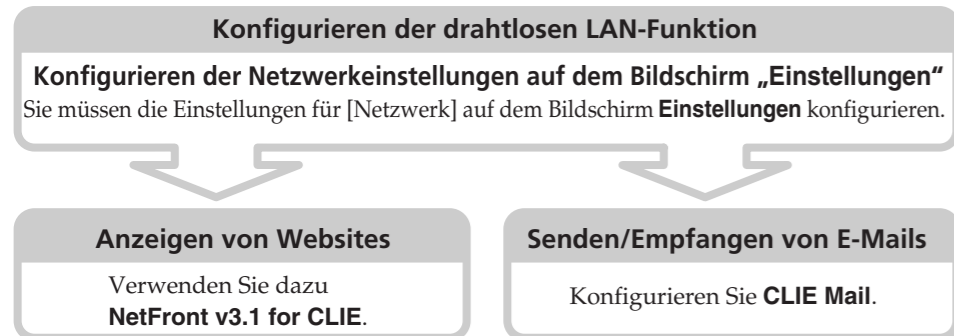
Konfigurieren der drahtlosen LAN-Funktion

Konfigurieren der Netzwerkeinstellungen auf dem Bildschirm „Einstellungen"

Sie müssen die Einstellungen für [Netzwerk] auf dem Bildschirm **Einstellungen** konfigurieren.

Anzeigen von Websites

Verwenden Sie dazu **NetFront v3.1 for CLIE**.

Senden/Empfangen von E-Mails

Konfigurieren Sie **CLIE Mail**.